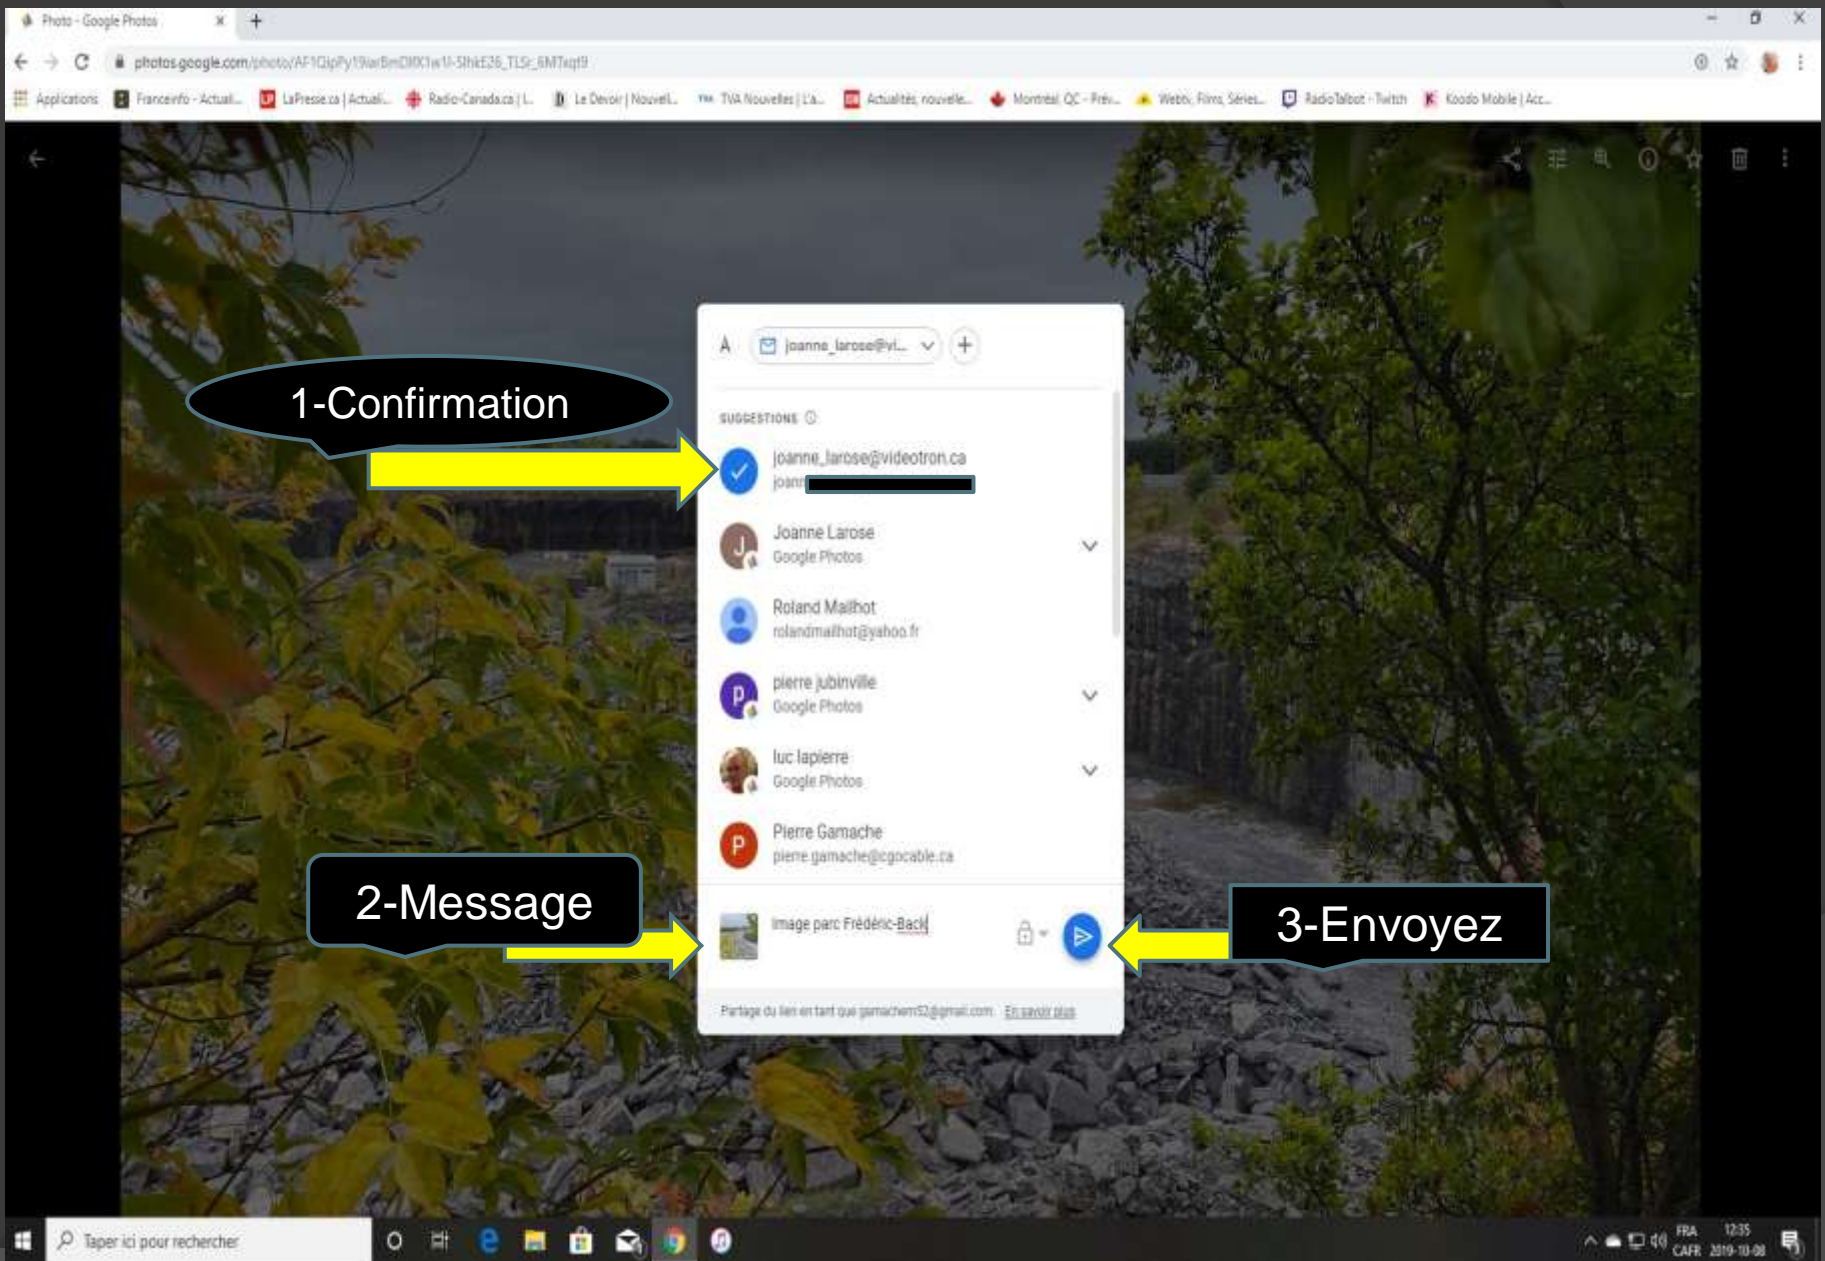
Photo - Google Photos

photos.google.com/photo/AF1QipPy1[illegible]

Applications | Franceinfo - Actual... | LaPresse.ca | Actuali... | Radio-Canada.ca | L... | Le Devoir | Nouvel... | TVA Nouvelles | L'a... | Actualités, nouvelle... | Montréal, QC - Prév... | Webtv, Films, Séries... | RadioTalbot - Twitch | Koodo Mobile | Acc...

À joanne_larose@vi...

SUGGESTIONS

joanne_larose@videotron.ca
joan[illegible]

Joanne Larose
Google Photos

Roland Mailhot
rolandmailhot@yahoo.fr

pierre jubinville
Google Photos

luc lapierre
Google Photos

Pierre Gamache
pierre.gamache@cgocable.ca

Image parc Frédéric-Back

Partage du lien en tant que gamachem52@gmail.com En savoir plus

1-Confirmation

2-Message

3-Envoyez

Taper ici pour rechercher

FRA CAFR 12:35 2019-10-08